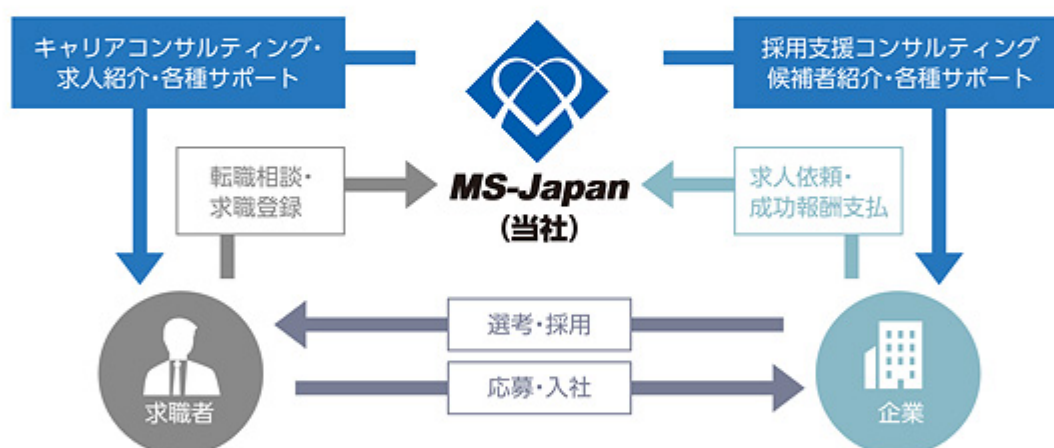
キャリアコンサルティング・
求人紹介・各種サポート

採用支援コンサルティング
候補者紹介・各種サポート

転職相談・
求職登録

MS-Japan
(当社)

求人依頼・
成功報酬支払

選考・採用

応募・入社

求職者

企業